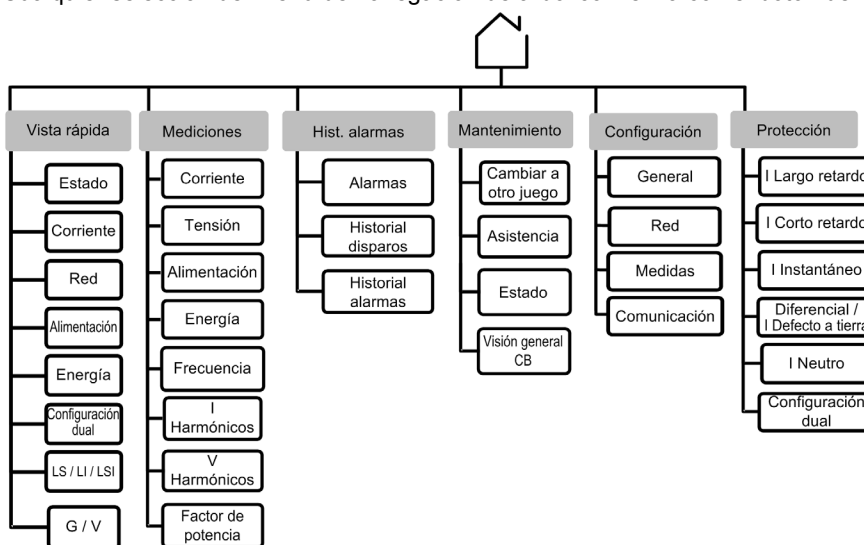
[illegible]

Vista rápida
Estado
Corriente
Red
Alimentación
Energía
Configuración dual
LS / LI / LSI
G / V

Mediciones
Corriente
Tensión
Alimentación
Energía
Frecuencia
I Harmónicos
V Harmónicos
Factor de potencia

Hist. alarmas
Alarmas
Historial disparos
Historial alarmas

Mantenimiento
Cambiar a otro juego
Asistencia
Estado
Visión general CB

Configuración
General
Red
Medidas
Comunicación

Protección
I Largo retardo
I Corto retardo
I Instantáneo
Diferencial / I Defecto a tierra
I Neutro
Configuración dual